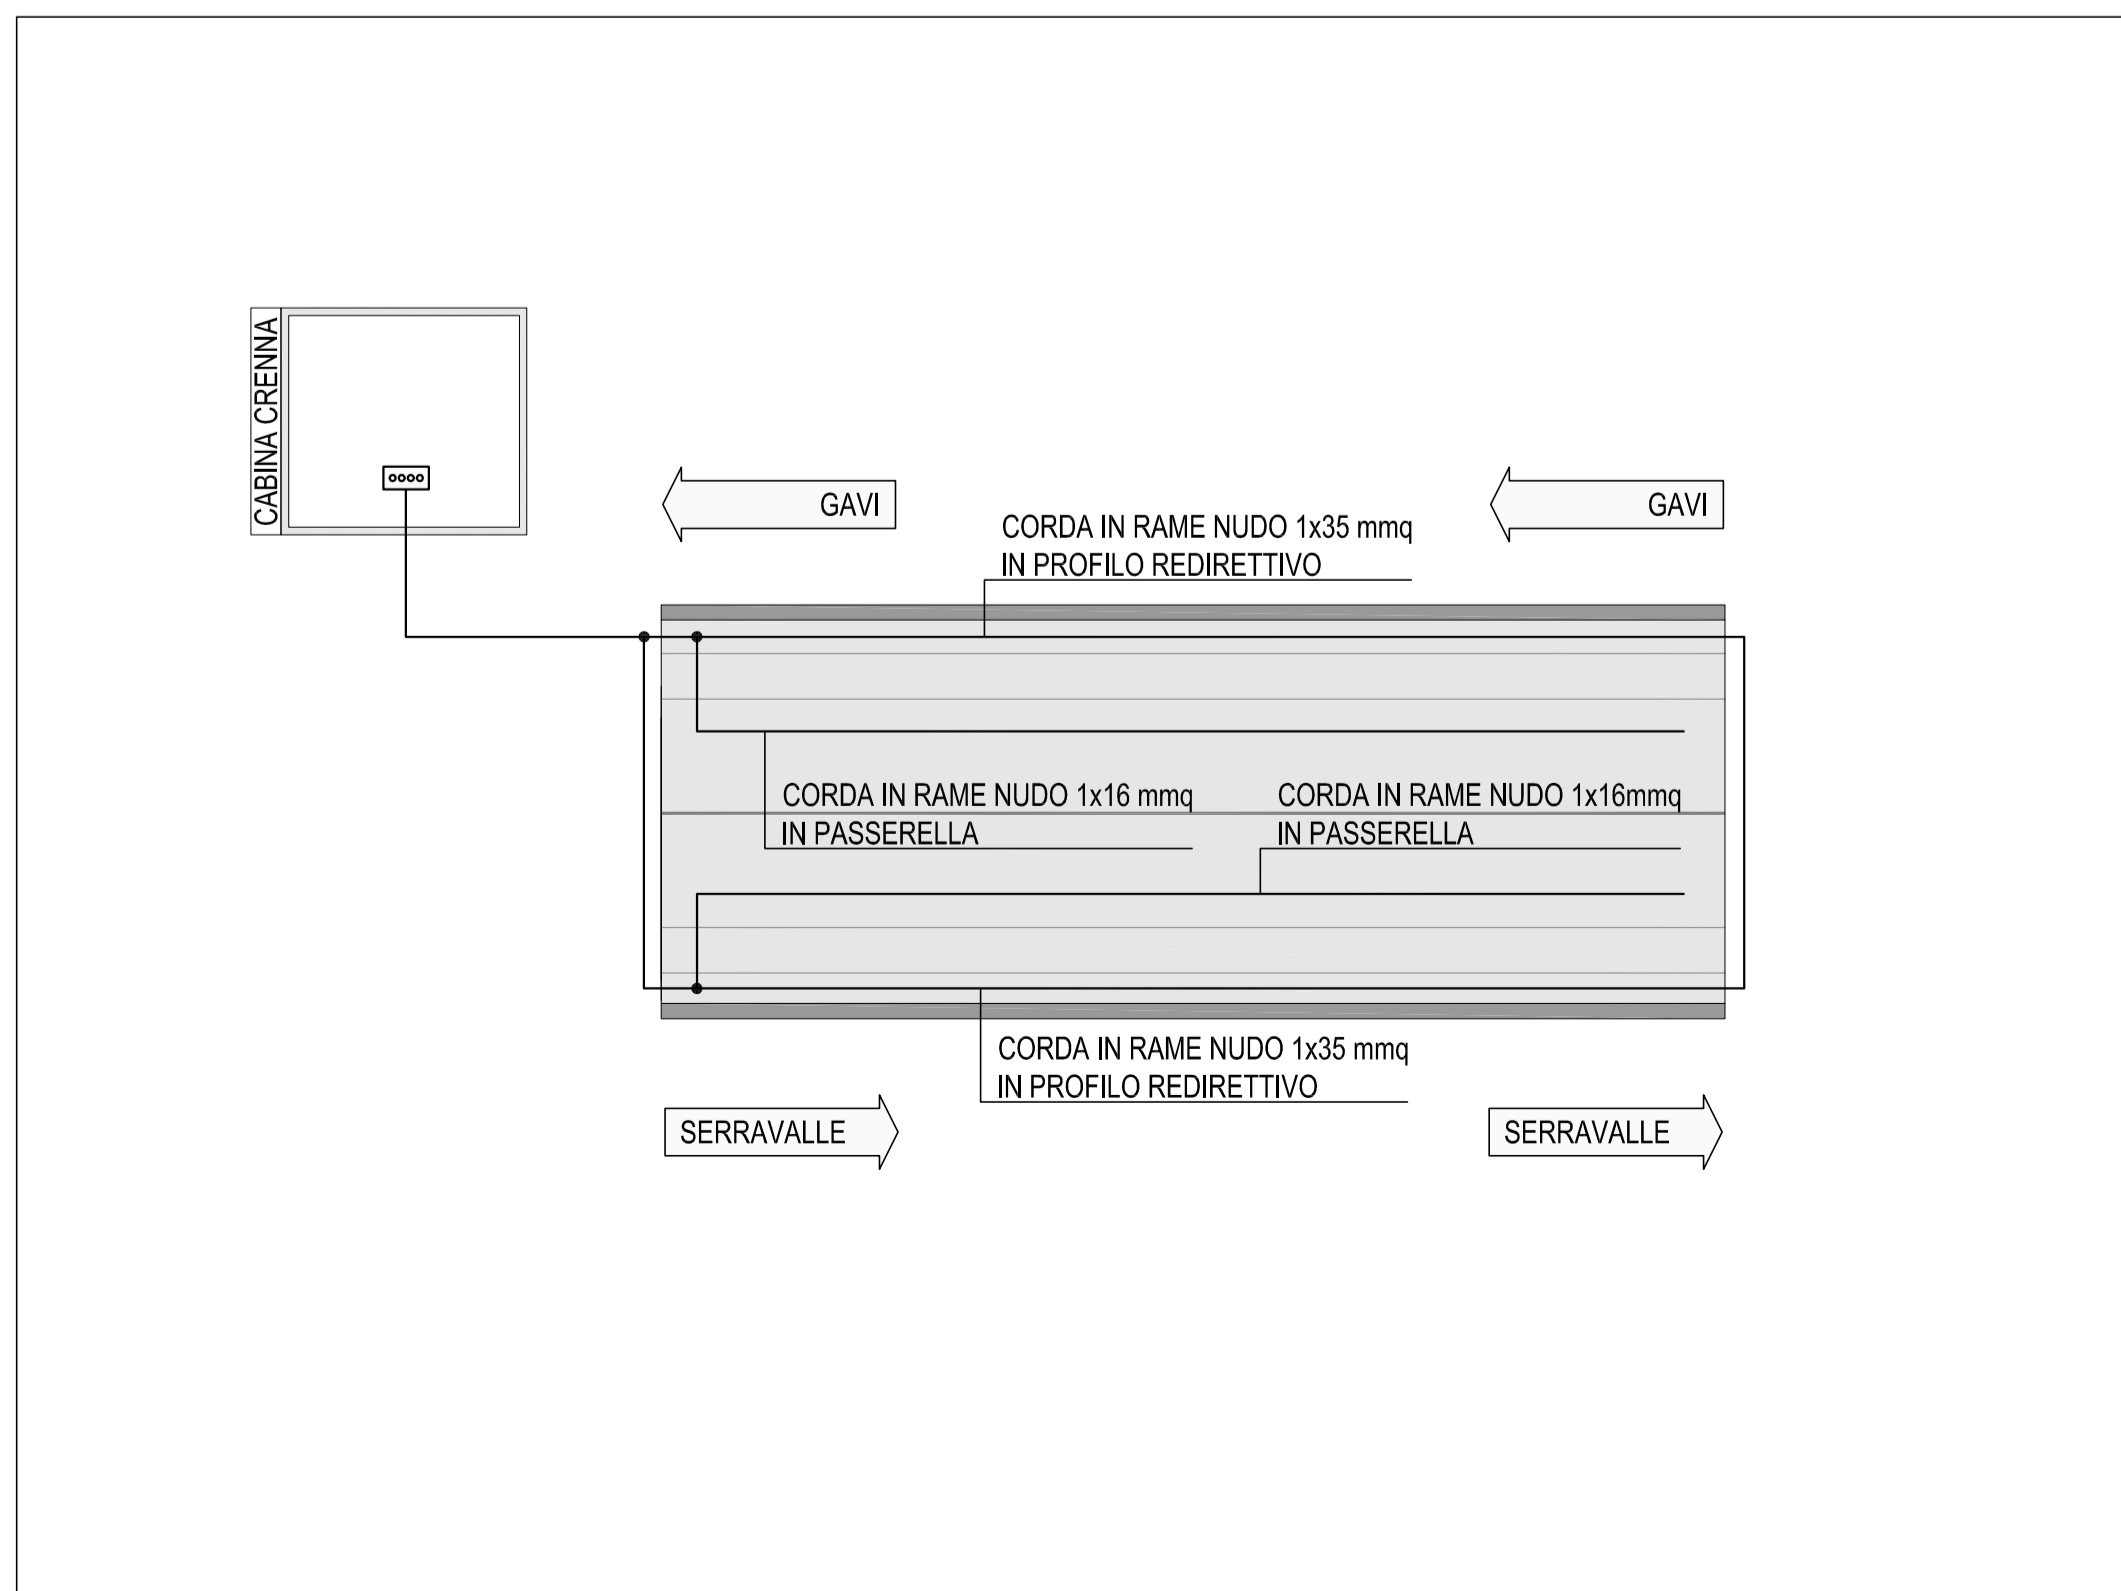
CABINA CRENNA

GAVI

GAVI

CORDA IN RAME NUDO 1x35 mmq
IN PROFILO REDIRETTIVO

CORDA IN RAME NUDO 1x16 mmq
IN PASSERELLA

CORDA IN RAME NUDO 1x16mmq
IN PASSERELLA

CORDA IN RAME NUDO 1x35 mmq
IN PROFILO REDIRETTIVO

SERRAVALLE

SERRAVALLE